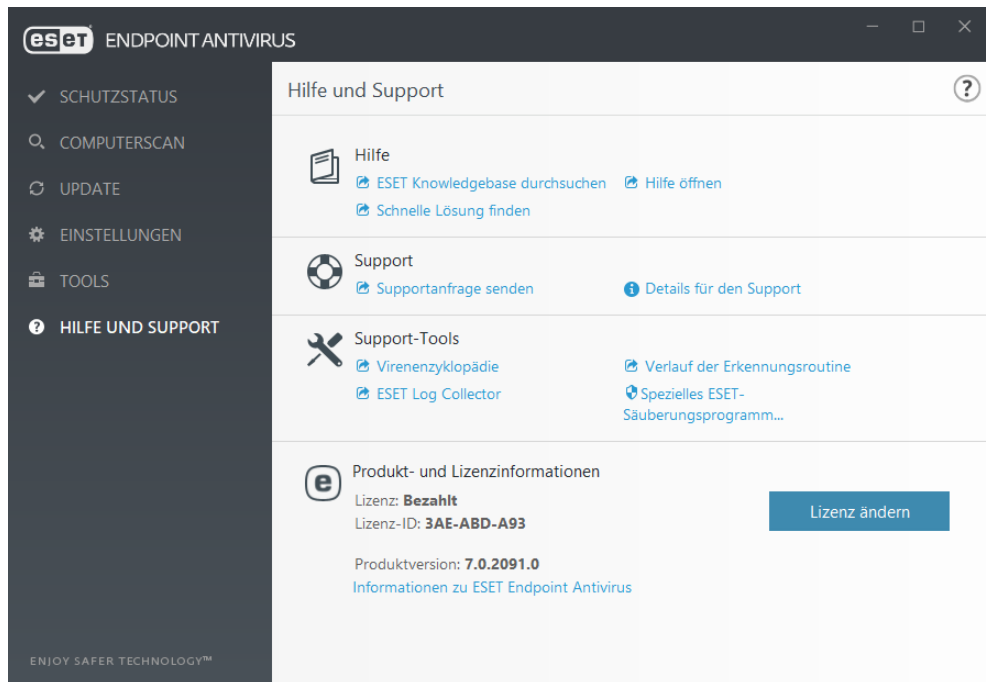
eset ENDPOINT ANTIVIRUS

SCHUTZSTATUS
COMPUTERSCAN
UPDATE
EINSTELLUNGEN
TOOLS
HILFE UND SUPPORT

ENJOY SAFER TECHNOLOGY™

Hilfe und Support

?

Hilfe
ESET Knowledgebase durchsuchen
Hilfe öffnen
Schnelle Lösung finden

Support
Supportanfrage senden
Details für den Support

Support-Tools
Virenenzyklopädie
Verlauf der Erkennungsroutine
ESET Log Collector
Spezielles ESET-Säuberungsprogramm...

Produkt- und Lizenzinformationen
Lizenz: **Bezahlt**
Lizenz-ID: **3AE-ABD-A93**

Produktversion: **7.0.2091.0**
Informationen zu ESET Endpoint Antivirus

Lizenz ändern